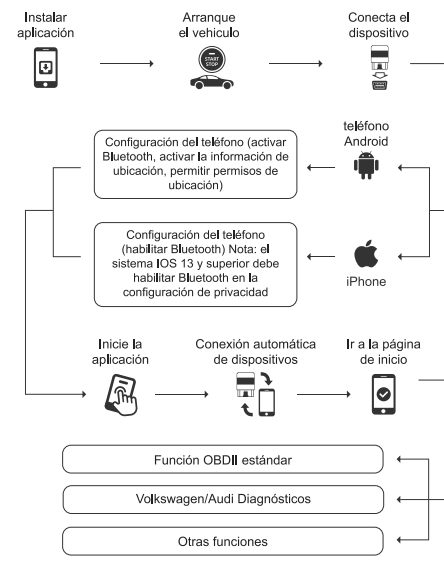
Instalar aplicación

Arranque el vehiculo

START STOP

Conecta el dispositivo

teléfono Android

Configuración del teléfono (activar Bluetooth, activar la información de ubicación, permitir permisos de ubicación)

Configuración del teléfono (habilitar Bluetooth) Nota: el sistema IOS 13 y superior debe habilitar Bluetooth en la configuración de privacidad

iPhone

Inicie la aplicación

Conexión automática de dispositivos

Ir a la página de inicio

Función OBDII estándar

Volkswagen/Audi Diagnósticos

Otras funciones